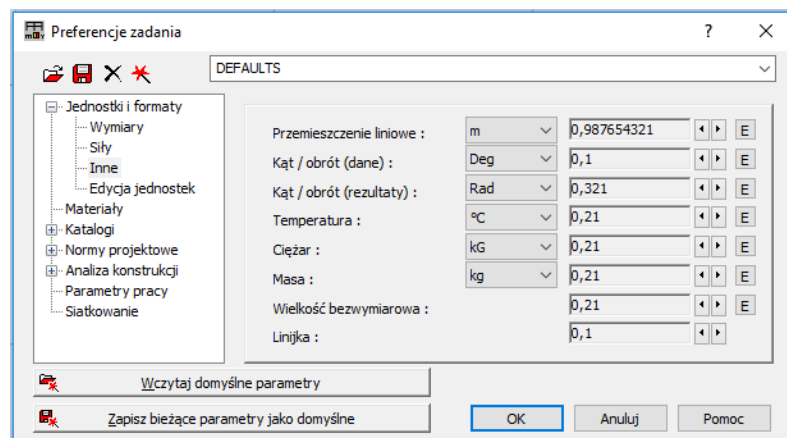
Preferencje zadania

?

DEFAULTS

Jednostki i formaty
Wymiary
Siły
Inne
Edycja jednostek
Materiały
Katalogi
Normy projektowe
Analiza konstrukcji
Parametry pracy
Siatkowanie

| | | | |
|---|---|---|---|
| Przemieszczenie liniowe : | m | 0,987654321 | E |
| Kąt / obrót (dane) : | Deg | 0,1 | E |
| Kąt / obrót (rezultaty) : | Rad | 0,321 | E |
| Temperatura : | °C | 0,21 | E |
| Ciężar : | kG | 0,21 | E |
| Masa : | kg | 0,21 | E |
| Wielkość bezwymiarowa : | | 0,21 | E |
| Linijka : | | 0,1 | |

Wczytaj domyślne parametry

Zapisz bieżące parametry jako domyślne

OK

Anuluj

Pomoc